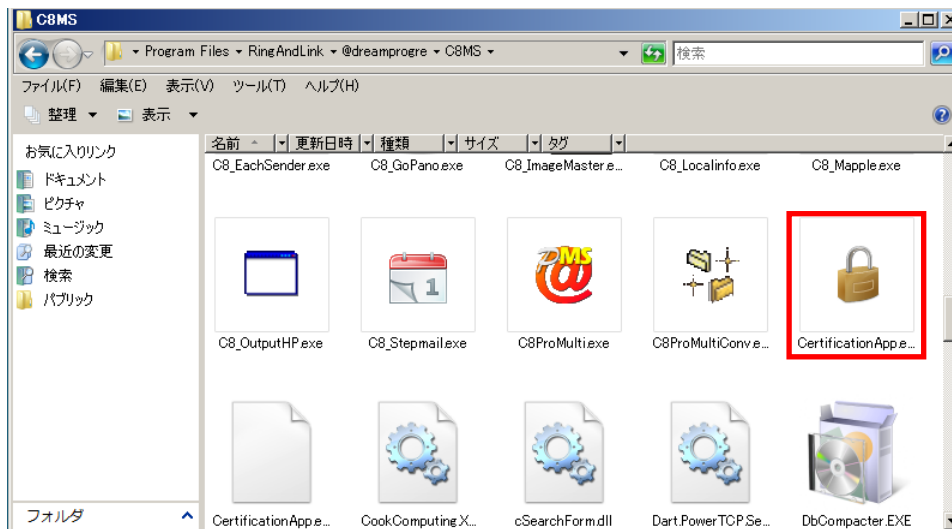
C8MS

▸ Program Files ▸ RingAndLink ▸ @dreamprogre ▸ C8MS ▸

検索

ファイル(F) 編集(E) 表示(V) ツール(T) ヘルプ(H)

整理 ▼ 表示 ▼

お気に入りリンク

ドキュメント

ピクチャ

ミュージック

最近の変更

検索

パブリック

フォルダ

名前 更新日時 種類 サイズ タグ

C8_EachSender.exe

C8_GoPano.exe

C8_ImageMaster.e...

C8_Localinfo.exe

C8_Mapple.exe

C8_OutputHP.exe

C8_Stepmail.exe

C8ProMulti.exe

C8ProMultiConv.e...

CertificationApp.e...

CertificationApp.e...

CookComputing.X...

cSearchForm.dll

Dart.PowerTCP.Se...

DbCompacter.EXE